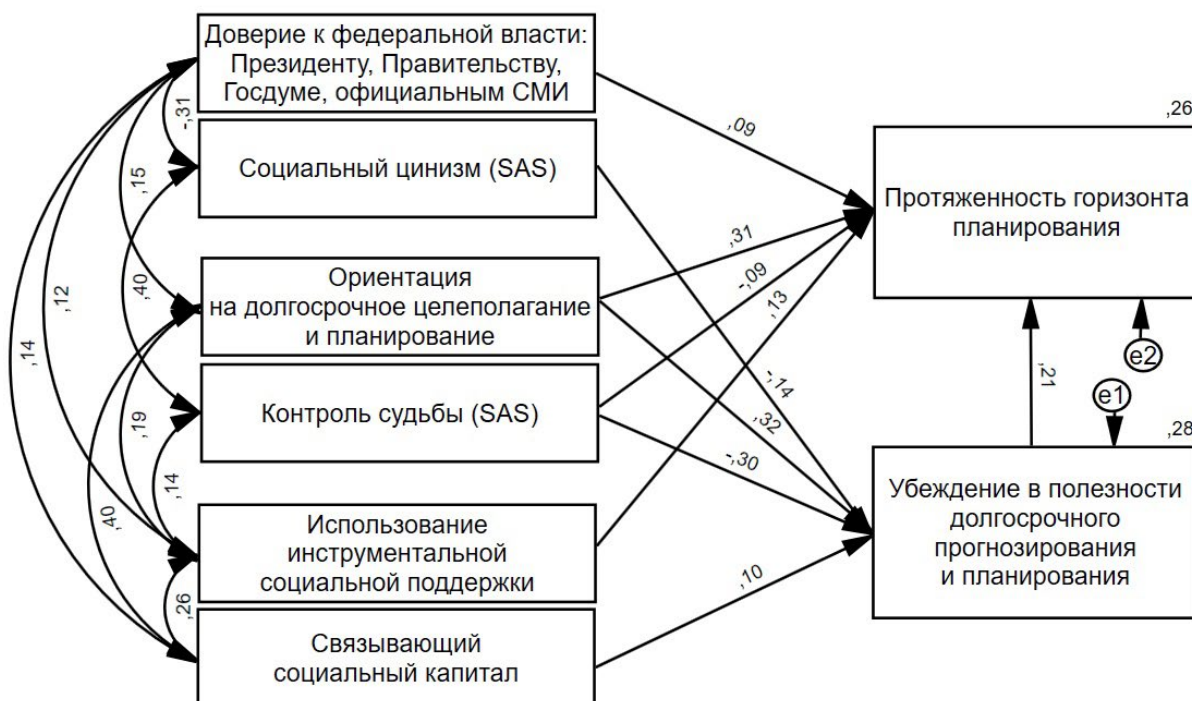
Доверие к федеральной власти: Президенту, Правительству, Госдуме, официальным СМИ

Социальный цинизм (SAS)

Ориентация на долгосрочное целеполагание и планирование

Контроль судьбы (SAS)

Использование инструментальной социальной поддержки

Связывающий социальный капитал

Протяженность горизонта планирования

Убеждение в полезности долгосрочного прогнозирования и планирования

,26
,28
e2
e1
,21
,09
,31
-,09
,13
-,14
,32
-,30
,10
-,31
,15
,40
,12
,14
,19
,14
,40
,26